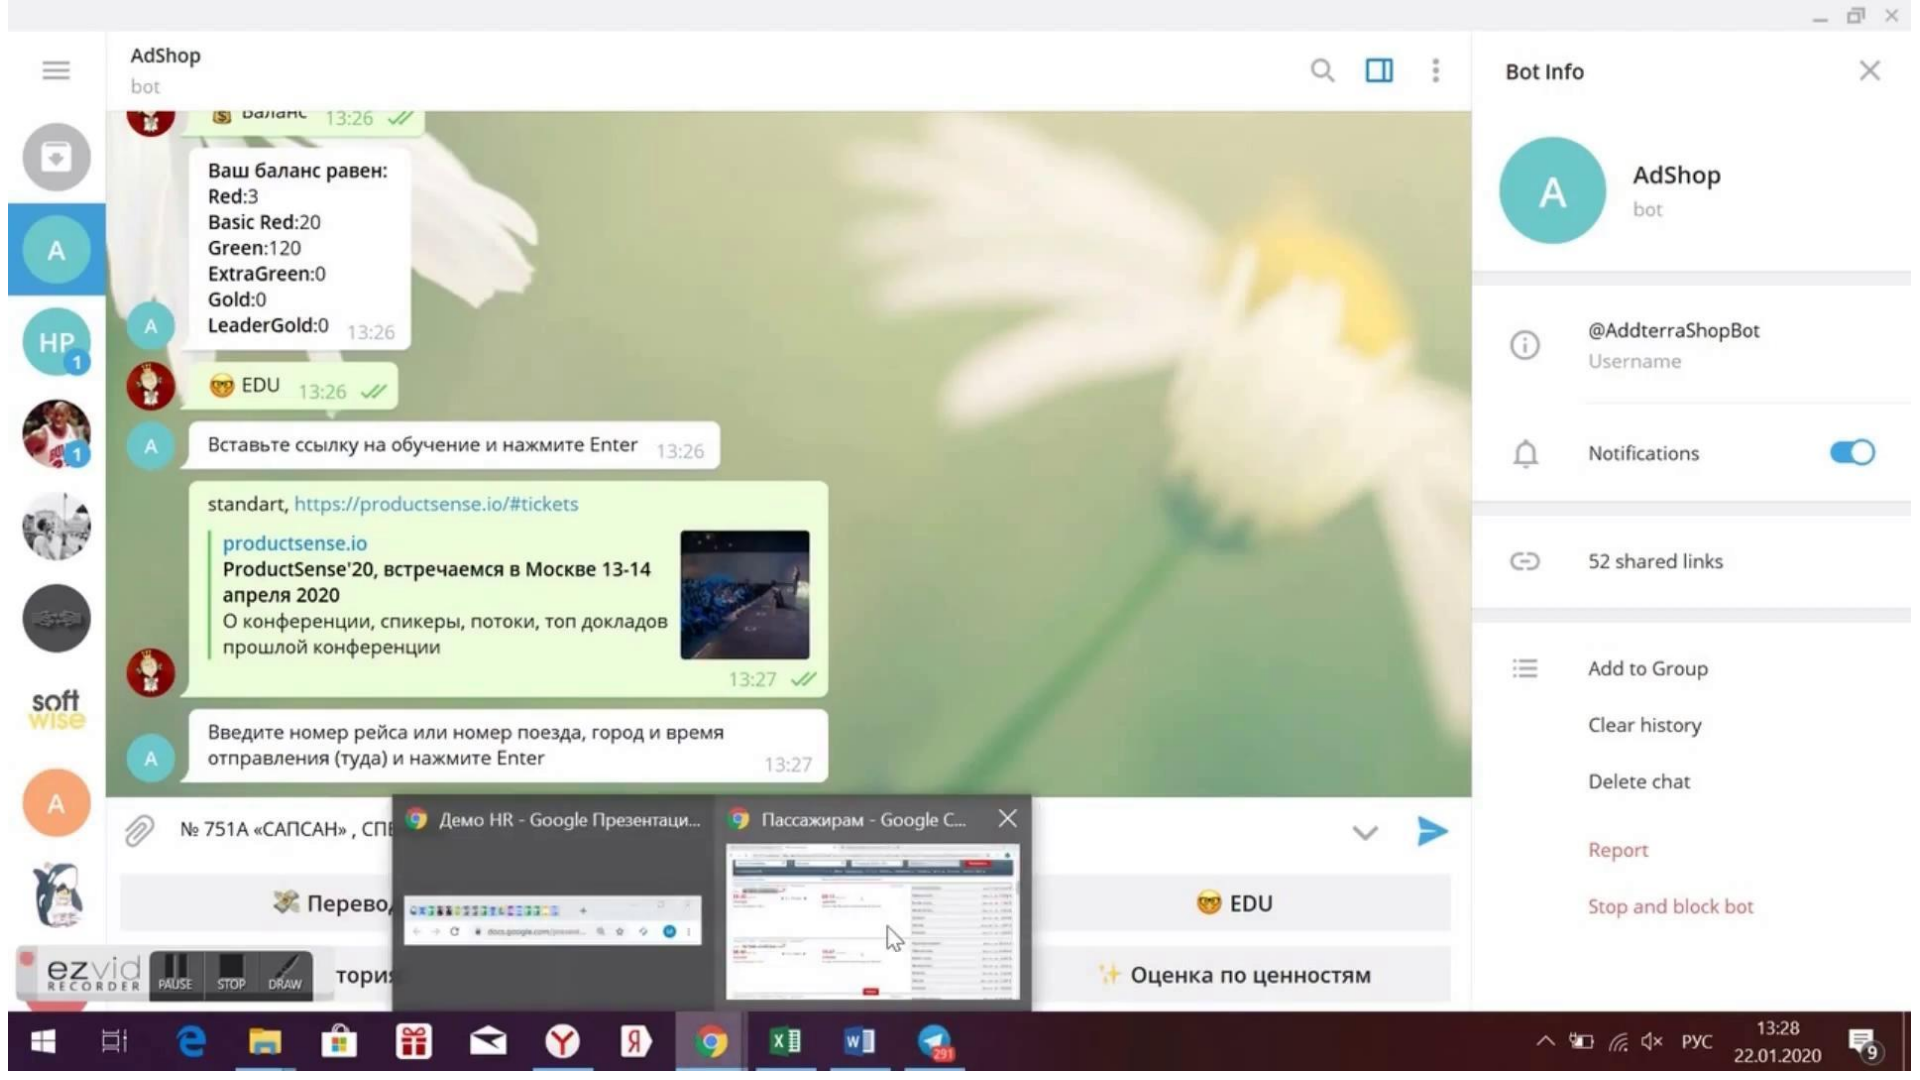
AdShop
bot

Баланс 13:26

Ваш баланс равен:
Red:3
Basic Red:20
Green:120
ExtraGreen:0
Gold:0
LeaderGold:0 13:26

EDU 13:26

Вставьте ссылку на обучение и нажмите Enter 13:26

standart, https://productsense.io/#tickets
productsense.io
ProductSense'20, встречаемся в Москве 13-14 апреля 2020
О конференции, спикеры, потоки, топ докладов прошлой конференции
13:27

Введите номер рейса или номер поезда, город и время отправления (туда) и нажмите Enter 13:27

№ 751А «САПСАН» , СПЕ

Демо HR - Google Презентаци...
Пассажирам - Google C...

Перево
тори
EDU
Оценка по ценностям

Bot Info
AdShop
bot
@AddterraShopBot
Username
Notifications
52 shared links
Add to Group
Clear history
Delete chat
Report
Stop and block bot

HP
soft wise
A

ezvid RECORDER PAUSE STOP DRAW

РУС 13:28 22.01.2020